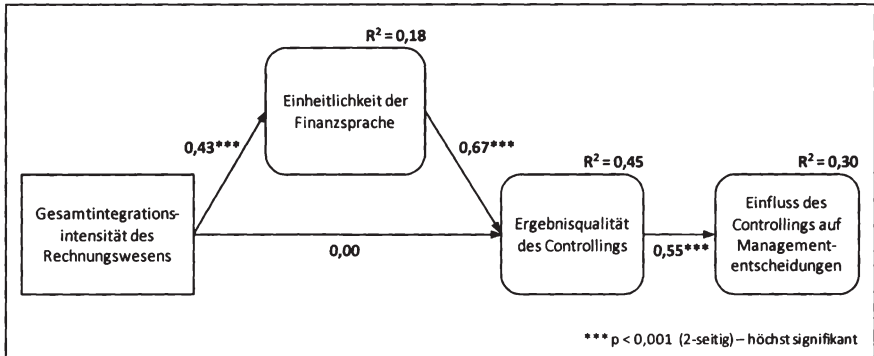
$R^2 = 0,18$

Einheitlichkeit der Finanzsprache

0,43***

0,67***

$R^2 = 0,45$

$R^2 = 0,30$

Gesamtintegrationsintensität des Rechnungswesens

0,00

Ergebnisqualität des Controllings

0,55***

Einfluss des Controllings auf Managemententscheidungen

*** p < 0,001 (2-seitig) – höchst signifikant